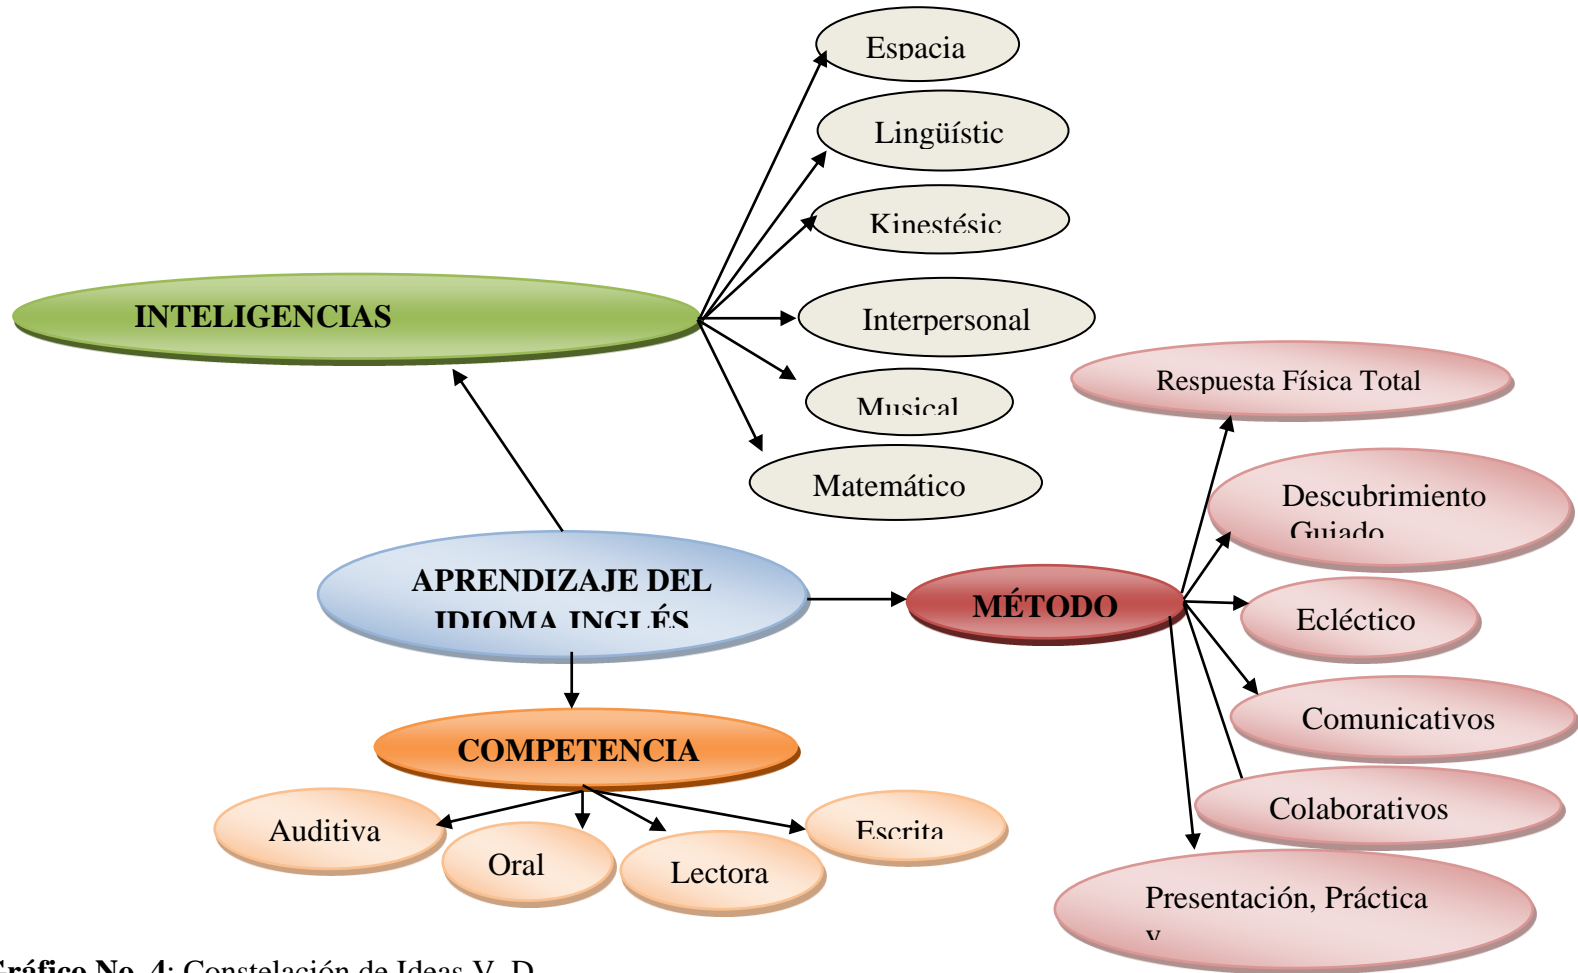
Espacia

Lingüístic

Kinestésic

INTELIGENCIAS

Interpersonal

Musical

Matemático

Respuesta Física Total

Descubrimiento Guiado

APRENDIZAJE DEL IDIOMA INGLÉS

MÉTODO

Ecléctico

Comunicativos

COMPETENCIA

Colaborativos

Auditiva

Oral

Lectora

Escrita

Presentación, Práctica y

Gráfico No. 4: Constelación de Ideas V. D.